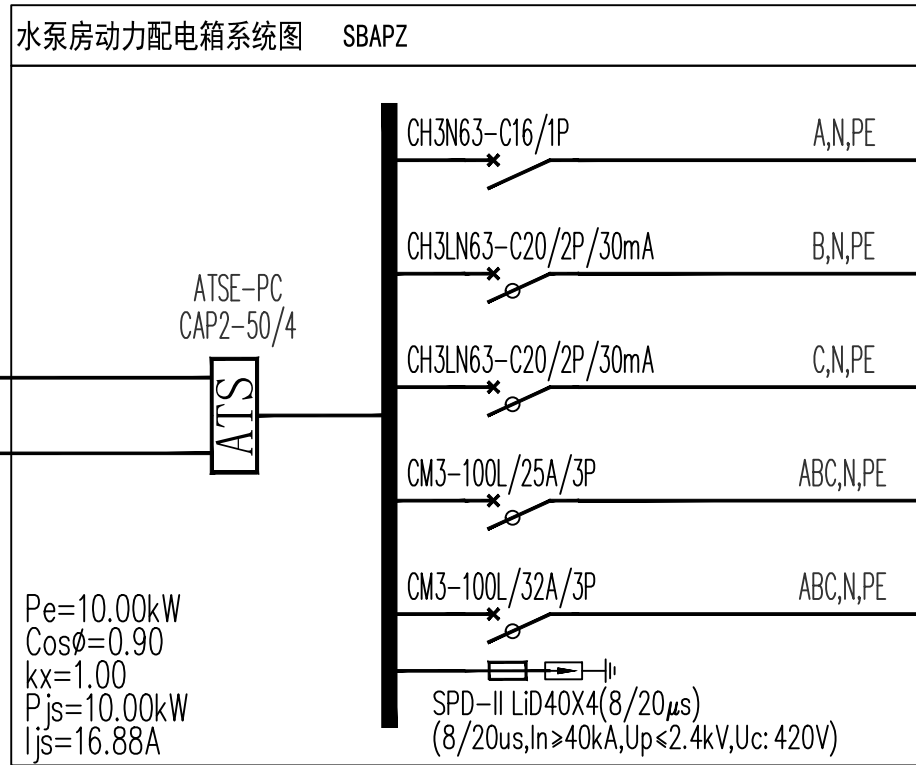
水泵房动力配电箱系统图 SBAPZ

ATSE-PC
CAP2-50/4

ATS

CH3N63-C16/1P A,N,PE

CH3LN63-C20/2P/30mA B,N,PE

CH3LN63-C20/2P/30mA C,N,PE

CM3-100L/25A/3P ABC,N,PE

CM3-100L/32A/3P ABC,N,PE

Pe=10.00kW
Cosø=0.90
kx=1.00
Pjs=10.00kW
Ijs=16.88A

SPD-II LiD40X4(8/20$\mu$s)
(8/20us,In≥40kA,Up≤2.4kV,Uc: 420V)